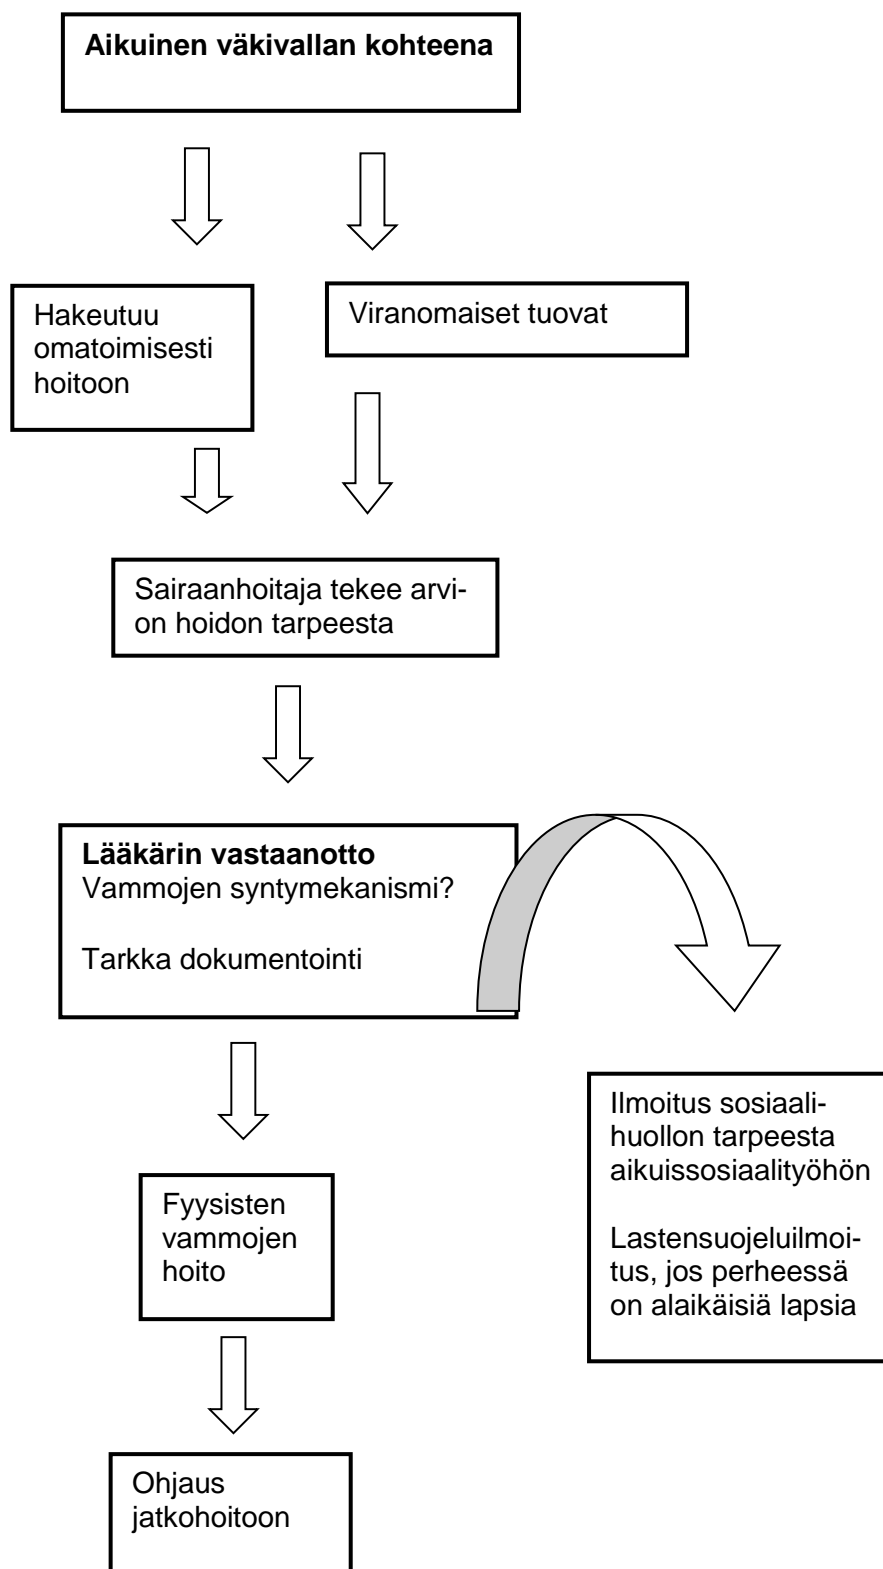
**Aikuinen väkivallan kohteena**

Hakeutuu omatoimisesti hoitoon

Viranomaiset tuovat

Sairaanhoitaja tekee arvion hoidon tarpeesta

**Lääkärin vastaanotto**
Vammojen syntymekanismi?

Tarkka dokumentointi

Ilmoitus sosiaalihuollon tarpeesta aikuissosiaalityöhön

Lastensuojeluilmoitus, jos perheessä on alaikäisiä lapsia

Fyysisten vammojen hoito

Ohjaus jatkohoitoon